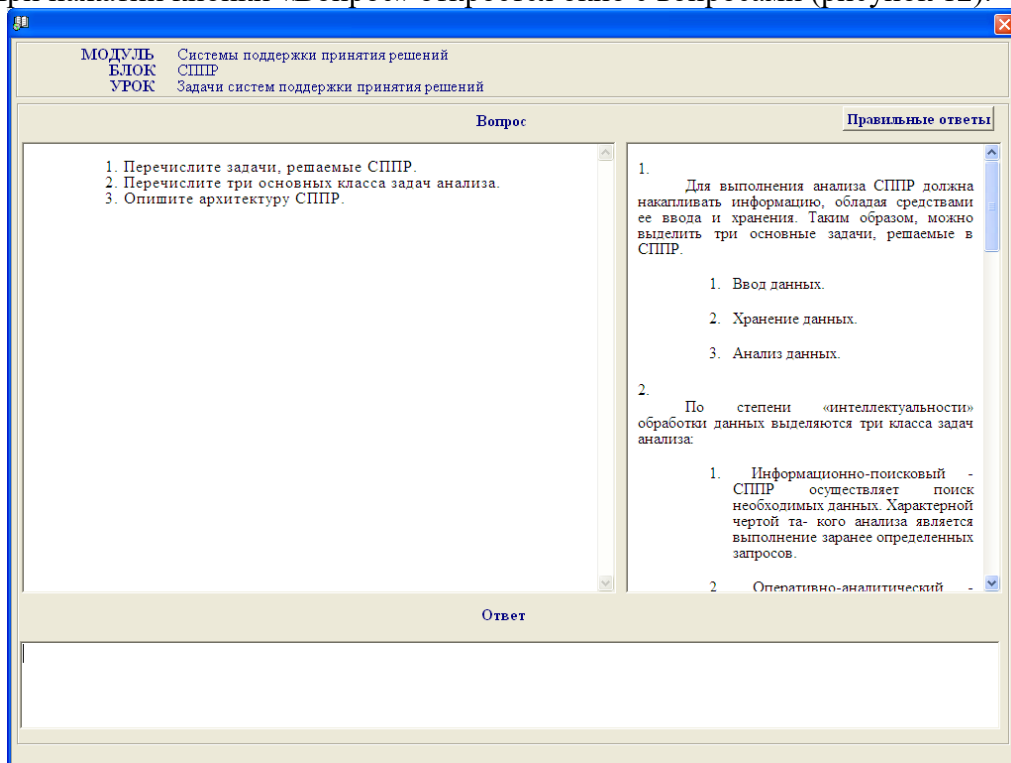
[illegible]

МОДУЛЬ Системы поддержки принятия решений
БЛОК СППР
УРОК Задачи систем поддержки принятия решений

Вопрос

Правильные ответы

1. Перечислите задачи, решаемые СППР.
2. Перечислите три основных класса задач анализа.
3. Опишите архитектуру СППР.

1.
Для выполнения анализа СППР должна накапливать информацию, обладая средствами ее ввода и хранения. Таким образом, можно выделить три основные задачи, решаемые в СППР.

1. Ввод данных.

2. Хранение данных.

3. Анализ данных.

2.
По степени «интеллектуальности» обработки данных выделяются три класса задач анализа:

1. Информационно-поисковый - СППР осуществляет поиск необходимых данных. Характерной чертой та- кого анализа является выполнение заранее определенных запросов.

2. Оперативно-аналитический -

Ответ